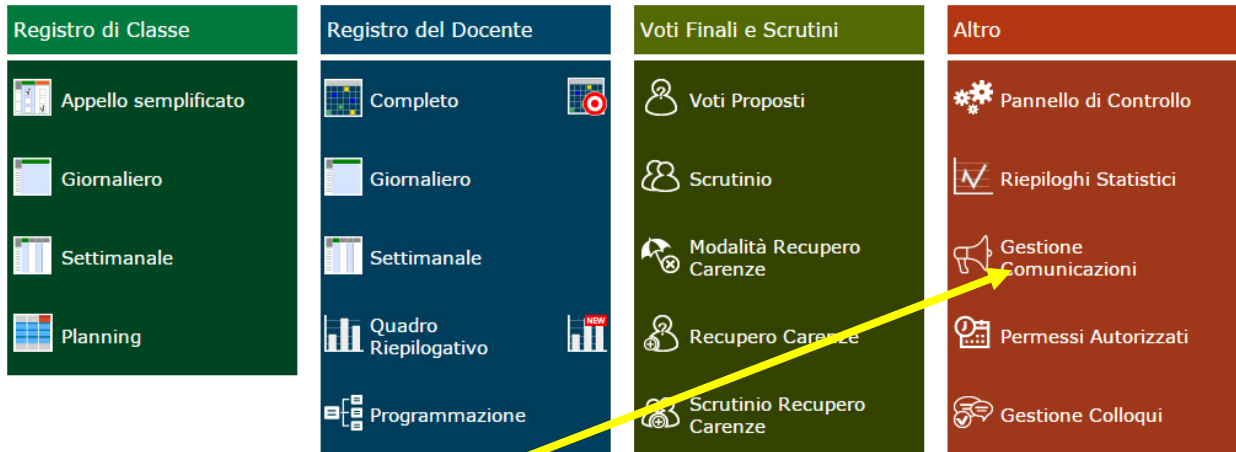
Registro di Classe

Appello semplificato

Giornaliero

Settimanale

Planning

Registro del Docente

Completo

Giornaliero

Settimanale

Quadro Riepilogativo

NEW

Programmazione

Voti Finali e Scrutini

Voti Proposti

Scrutinio

Modalità Recupero Carenze

Recupero Carenze

Scrutinio Recupero Carenze

Altro

Pannello di Controllo

Riepiloghi Statistici

Gestione Comunicazioni

Permessi Autorizzati

Gestione Colloqui